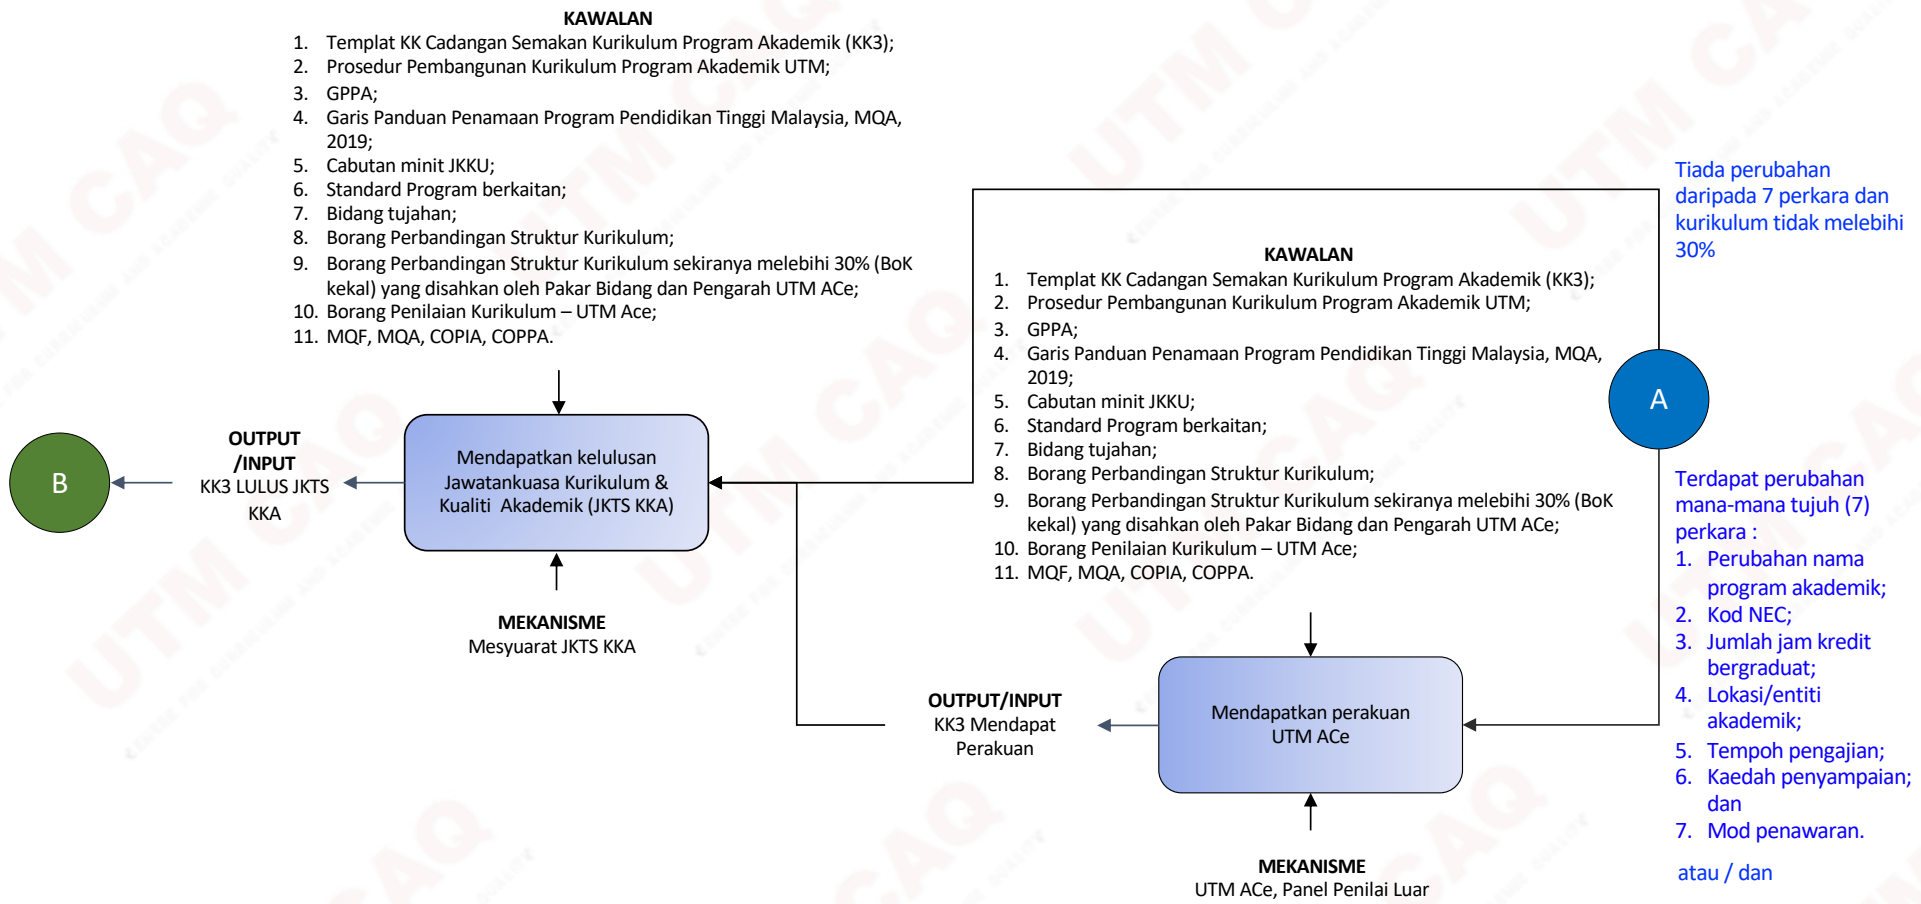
KAWALAN
1. Templat KK Cadangan Semakan Kurikulum Program Akademik (KK3);
2. Prosedur Pembangunan Kurikulum Program Akademik UTM;
3. GPPA;
4. Garis Panduan Penamaan Program Pendidikan Tinggi Malaysia, MQA, 2019;
5. Cabutan minit JKKU;
6. Standard Program berkaitan;
7. Bidang tujahan;
8. Borang Perbandingan Struktur Kurikulum;
9. Borang Perbandingan Struktur Kurikulum sekiranya melebihi 30% (BoK kekal) yang disahkan oleh Pakar Bidang dan Pengarah UTM ACe;
10. Borang Penilaian Kurikulum – UTM Ace;
11. MQF, MQA, COPIA, COPPA.

Tiada perubahan daripada 7 perkara dan kurikulum tidak melebihi 30%

KAWALAN
1. Templat KK Cadangan Semakan Kurikulum Program Akademik (KK3);
2. Prosedur Pembangunan Kurikulum Program Akademik UTM;
3. GPPA;
4. Garis Panduan Penamaan Program Pendidikan Tinggi Malaysia, MQA, 2019;
5. Cabutan minit JKKU;
6. Standard Program berkaitan;
7. Bidang tujahan;
8. Borang Perbandingan Struktur Kurikulum;
9. Borang Perbandingan Struktur Kurikulum sekiranya melebihi 30% (BoK kekal) yang disahkan oleh Pakar Bidang dan Pengarah UTM ACe;
10. Borang Penilaian Kurikulum – UTM Ace;
11. MQF, MQA, COPIA, COPPA.

A

B

OUTPUT /INPUT
KK3 LULUS JKTS KKA

Mendapatkan kelulusan Jawatankuasa Kurikulum & Kualiti Akademik (JKTS KKA)

MEKANISME
Mesyuarat JKTS KKA

Terdapat perubahan mana-mana tujuh (7) perkara :
1. Perubahan nama program akademik;
2. Kod NEC;
3. Jumlah jam kredit bergraduat;
4. Lokasi/entiti akademik;
5. Tempoh pengajian;
6. Kaedah penyampaian; dan
7. Mod penawaran.

atau / dan

OUTPUT/INPUT
KK3 Mendapat Perakuan

Mendapatkan perakuan UTM ACe

MEKANISME
UTM ACe, Panel Penilai Luar